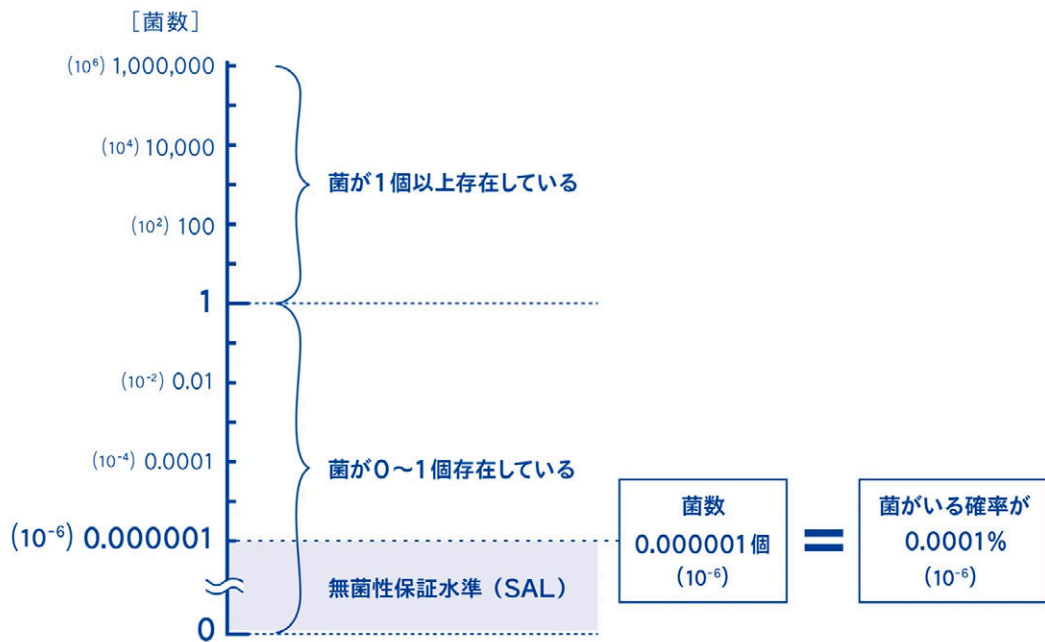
［菌数］

$(10^6)$ 1,000,000

$(10^4)$ 10,000

$(10^2)$ 100

1

$(10^{-2})$ 0.01

$(10^{-4})$ 0.0001

$(10^{-6})$ 0.000001

0

菌が1個以上存在している

菌が0～1個存在している

無菌性保証水準（SAL）

菌数
0.000001個
$(10^{-6})$

＝

菌がいる確率が
0.0001%
$(10^{-6})$